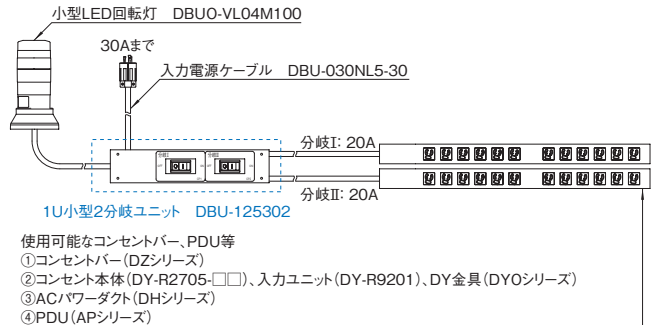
小型LED回転灯　DBUO-VL04M100

30Aまで

入力電源ケーブル　DBU-030NL5-30

分岐Ⅰ: 20A

分岐Ⅱ: 20A

1U小型2分岐ユニット　DBU-125302

使用可能なコンセントバー、PDU等
①コンセントバー(DZシリーズ)
②コンセント本体(DY-R2705-□□)、入力ユニット(DY-R9201)、DY金具(DYOシリーズ)
③ACパワーダクト(DHシリーズ)
④PDU(APシリーズ)